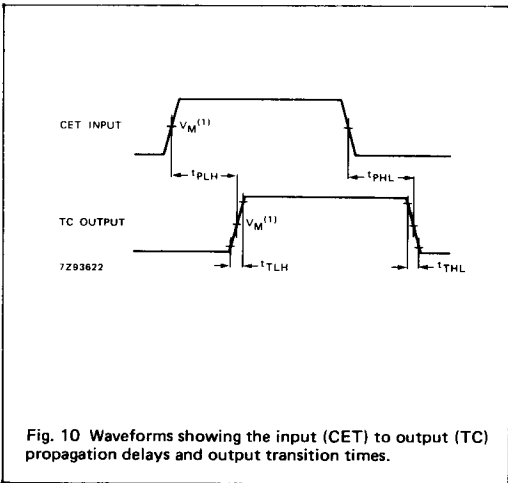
CET INPUT

$V_M^{(1)}$

$t_{PLH}$

$t_{PHL}$

TC OUTPUT

$V_M^{(1)}$

7Z93622

$t_{TLH}$

$t_{THL}$

Fig. 10 Waveforms showing the input (CET) to output (TC) propagation delays and output transition times.